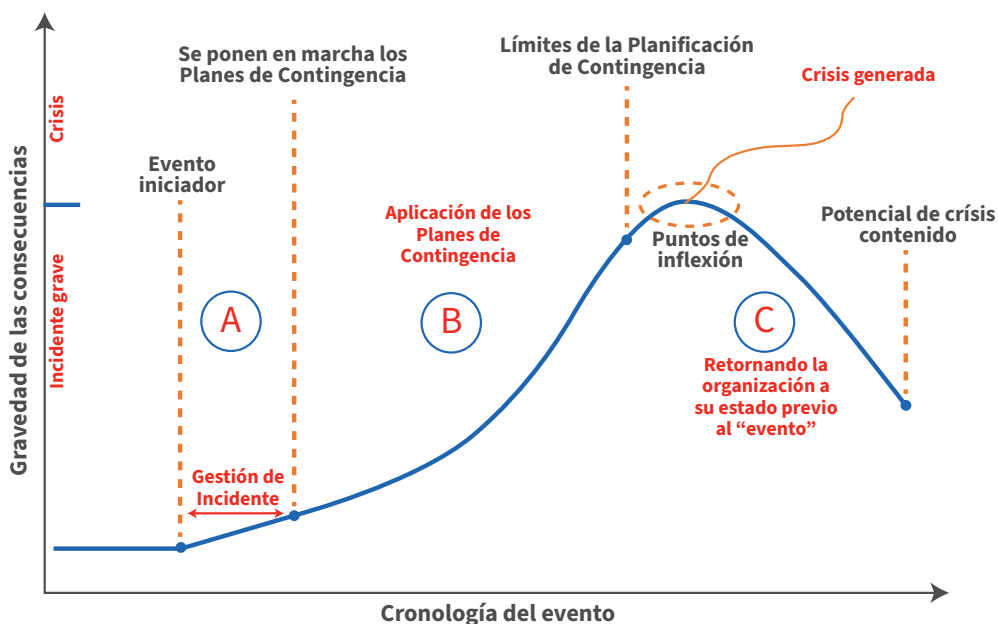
Gravedad de las consecuencias

Crisis

Incidente grave

Se ponen en marcha los Planes de Contingencia

Límites de la Planificación de Contingencia

Crisis generada

Evento iniciador

Aplicación de los Planes de Contingencia

Puntos de inflexión

Potencial de crísis contenido

A

B

C

Retornando la organización a su estado previo al "evento"

Gestión de Incidente

Cronología del evento